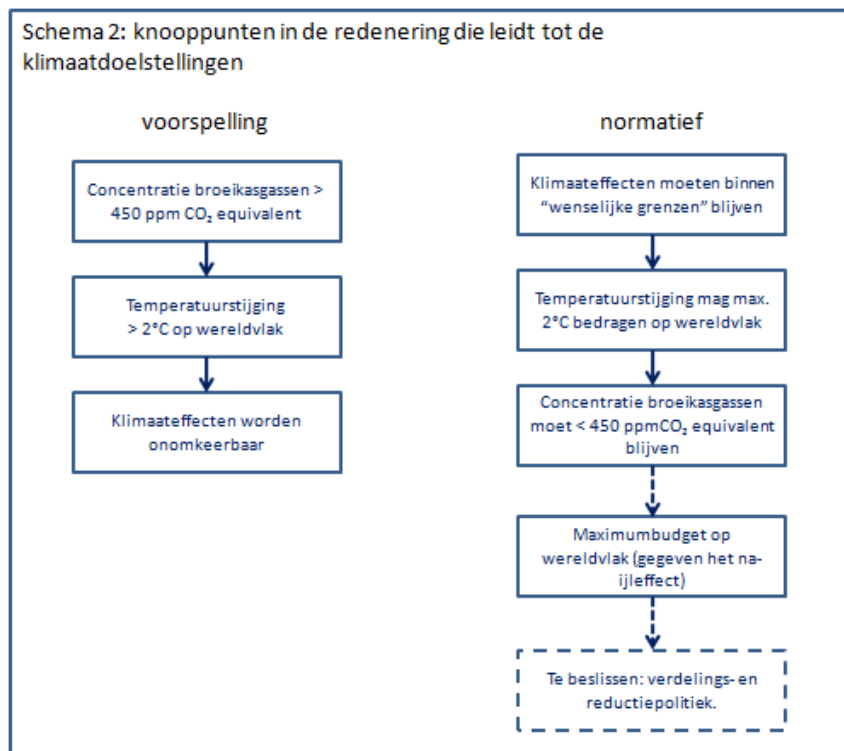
Schema 2: knooppunten in de redenering die leidt tot de klimaatdoelstellingen

voorspelling

Concentratie broeikasgassen > 450 ppm $CO_2$ equivalent

Temperatuurstijging > 2°C op wereldvlak

Klimaateffecten worden onomkeerbaar

normatief

Klimaateffecten moeten binnen "wenselijke grenzen" blijven

Temperatuurstijging mag max. 2°C bedragen op wereldvlak

Concentratie broeikasgassen moet < 450 ppm$CO_2$ equivalent blijven

Maximumbudget op wereldvlak (gegeven het na-ijleffect)

Te beslissen: verdelings- en reductiepolitiek.